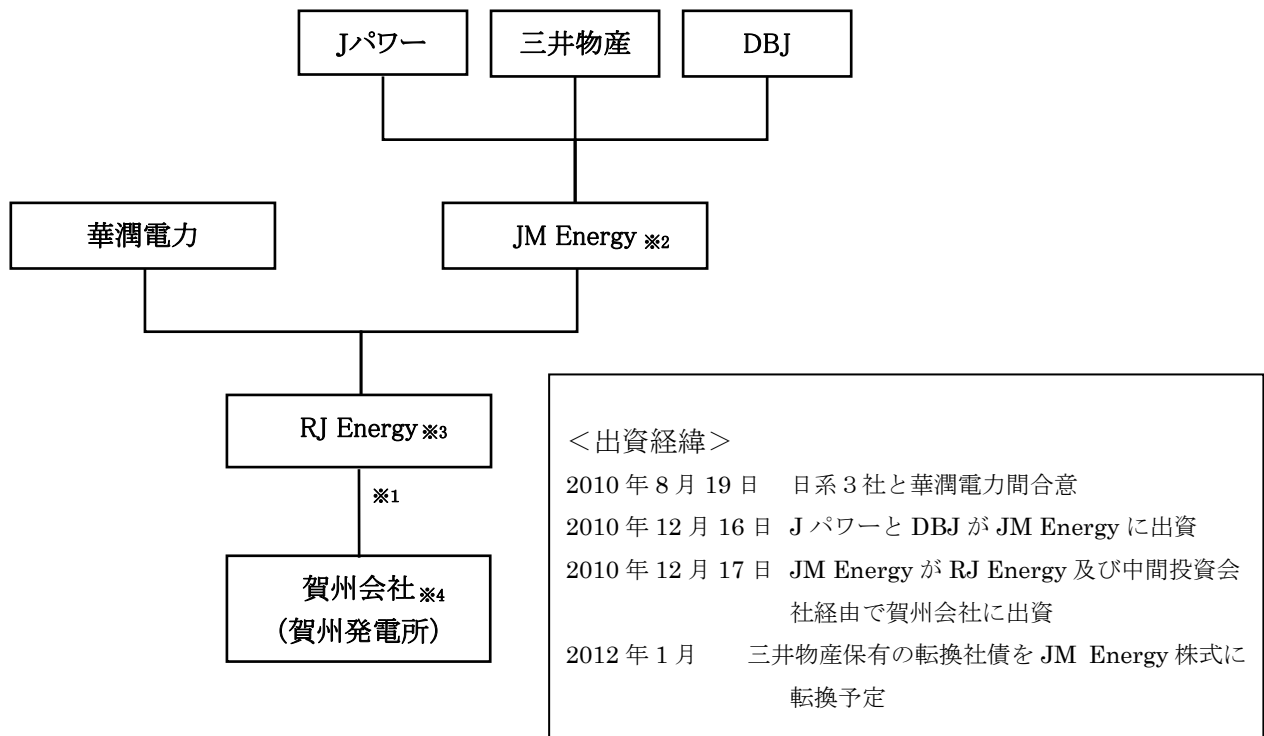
Jパワー

三井物産

DBJ

華潤電力

JM Energy ※2

RJ Energy ※3

※1

賀州会社 ※4
(賀州発電所)

<出資経緯>
2010 年 8 月 19 日 日系 3 社と華潤電力間合意
2010 年 12 月 16 日 J パワーと DBJ が JM Energy に出資
2010 年 12 月 17 日 JM Energy が RJ Energy 及び中間投資会社経由で賀州会社に出資
2012 年 1 月 三井物産保有の転換社債を JM Energy 株式に転換予定